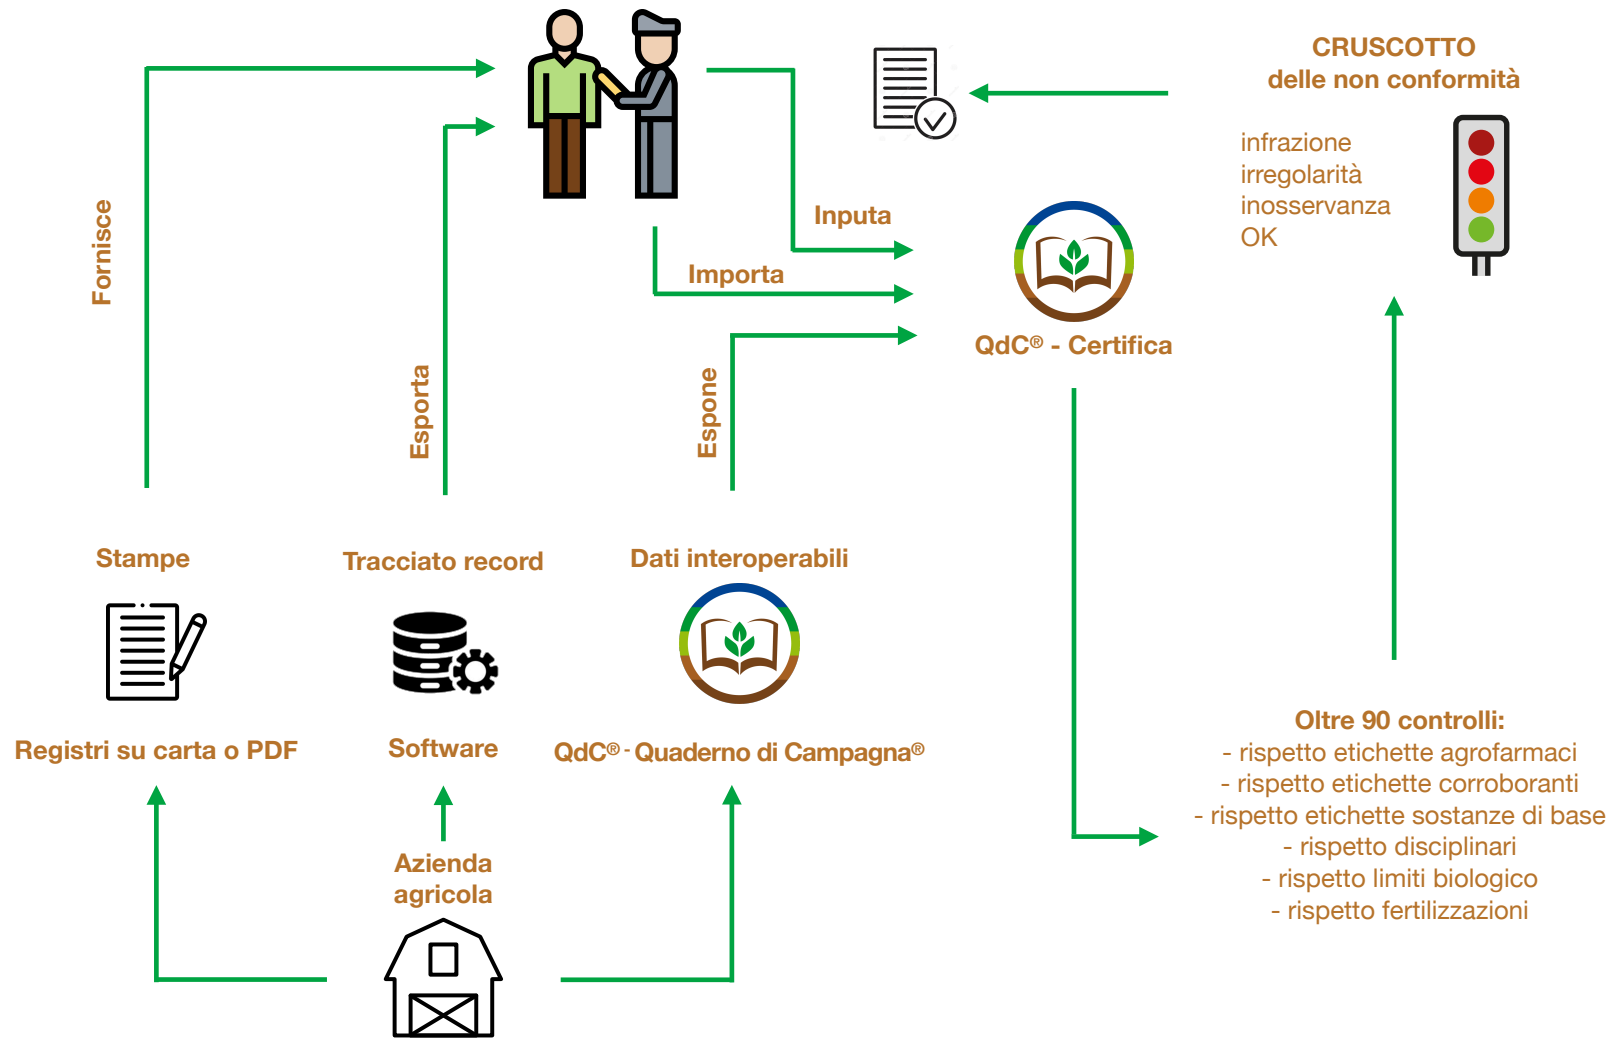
CRUSCOTTO
delle non conformità

infrazione
irregolarità
inosservanza
OK

Fornisce

Esporta

Inputa

Importa

Espone

QdC® - Certifica

Stampe

Tracciato record

Dati interoperabili

Registri su carta o PDF

Software

QdC® - Quaderno di Campagna®

Oltre 90 controlli:
- rispetto etichette agrofarmaci
- rispetto etichette corroboranti
- rispetto etichette sostanze di base
- rispetto disciplinari
- rispetto limiti biologico
- rispetto fertilizzazioni

Azienda agricola